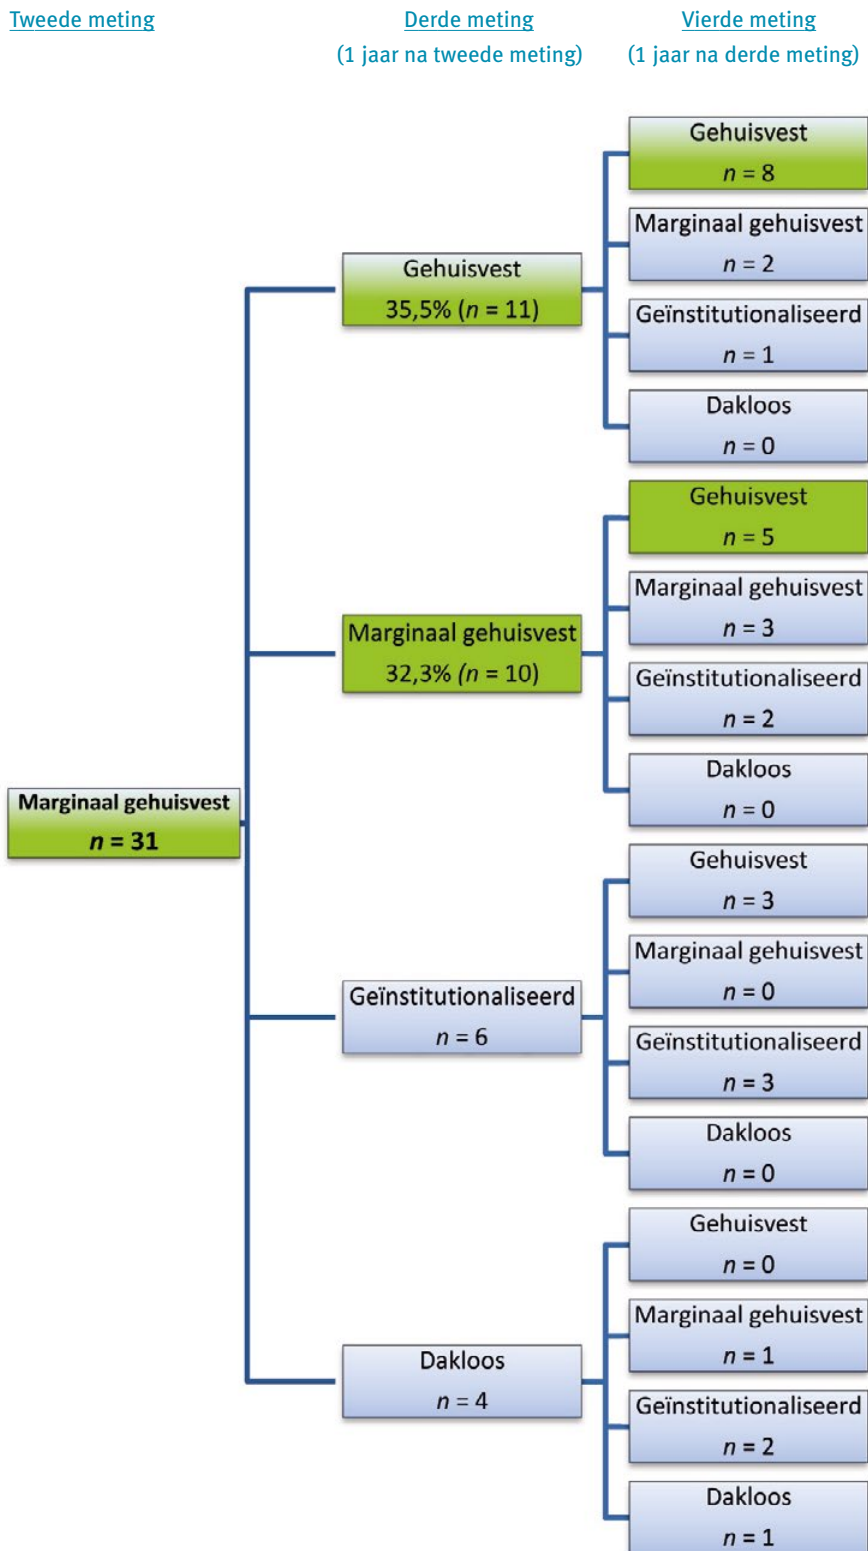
Tweede meting

Derde meting
(1 jaar na tweede meting)

Vierde meting
(1 jaar na derde meting)

Marginaal gehuisvest
$n = 31$

Gehuisvest
35,5% ($n = 11$)

Gehuisvest
$n = 8$

Marginaal gehuisvest
$n = 2$

Geïnstitutionaliseerd
$n = 1$

Dakloos
$n = 0$

Marginaal gehuisvest
32,3% ($n = 10$)

Gehuisvest
$n = 5$

Marginaal gehuisvest
$n = 3$

Geïnstitutionaliseerd
$n = 2$

Dakloos
$n = 0$

Geïnstitutionaliseerd
$n = 6$

Gehuisvest
$n = 3$

Marginaal gehuisvest
$n = 0$

Geïnstitutionaliseerd
$n = 3$

Dakloos
$n = 0$

Dakloos
$n = 4$

Gehuisvest
$n = 0$

Marginaal gehuisvest
$n = 1$

Geïnstitutionaliseerd
$n = 2$

Dakloos
$n = 1$